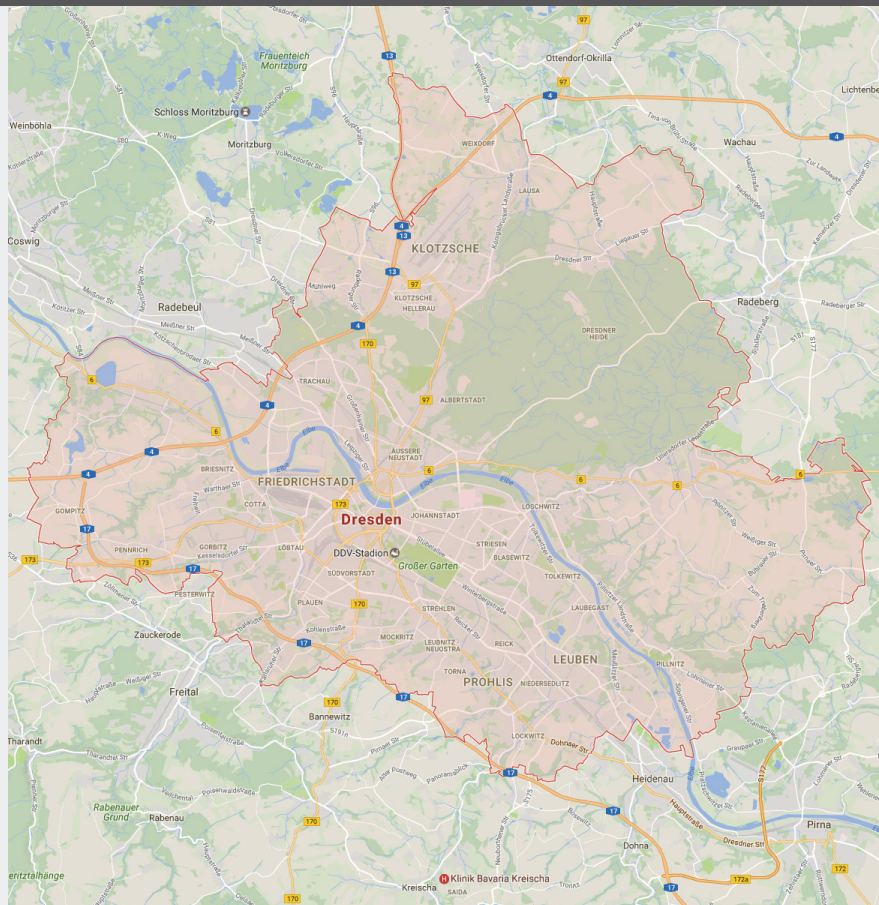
97
13
Ottendorf-Okrilla
97
4
Lichtenberg
Frauenteich Moritzburg
Schloss Moritzburg
Weinböhla
Moritzburg
Wachau
4
WEIXDORF
LAUSA
4
13
KLOTZSCHE
Coswig
13
97
KLOTZSCHE HELLERAU
Radebeul
Radeberg
DRESDNER HEIDE
4
170
6
TRACHAU
4
97
ALBERTSTADT
6
4
ÄUSSERE NEUSTADT
6
6
6
4
BRIESNITZ
FRIEDRICHSTADT
6
Elbe
173
COTTA
LOSCHWITZ
GOMPITZ
Dresden
JOHANNSTADT
17
STRIESEN
PENNRICH
GORBITZ
LÖBTAU
DDV-Stadion
BLASEWITZ
173
173
17
SÜDVORSTADT
Großer Garten
TOLKEWITZ
PESTERWITZ
LAUBEGAST
PLAUEN
170
STREHLEN
Zauckerode
17
MOCKRITZ
LEUBNITZ-NEUOSTRA
REICK
LEUBEN
PILLNITZ
TORNA
Freital
170
17
PROHLIS
NIEDERSEDLITZ
Bannewitz
Tharandt
LOCKWITZ
Dohnaer Str
17
Heidenau
Rabenauer Grund
Rabenau
17
Pirna
170
Dohna
172
Klinik Bavaria Kreischa
eritztalhänge
170
Kreischa
SAIDA
17
172a